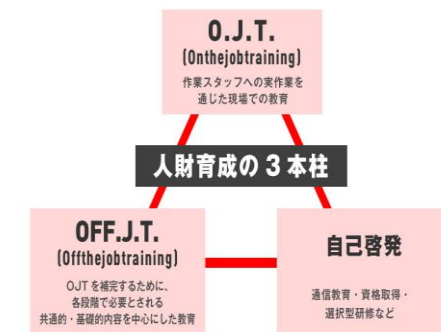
O.J.T.
(Onthejobtraining)
作業スタッフへの実作業を通じた現場での教育

人財育成の３本柱

OFF.J.T.
(Offthejobtraining)
OJTを補完するために、各段階で必要とされる共通的・基礎的内容を中心にした教育

自己啓発
通信教育・資格取得・選択型研修など